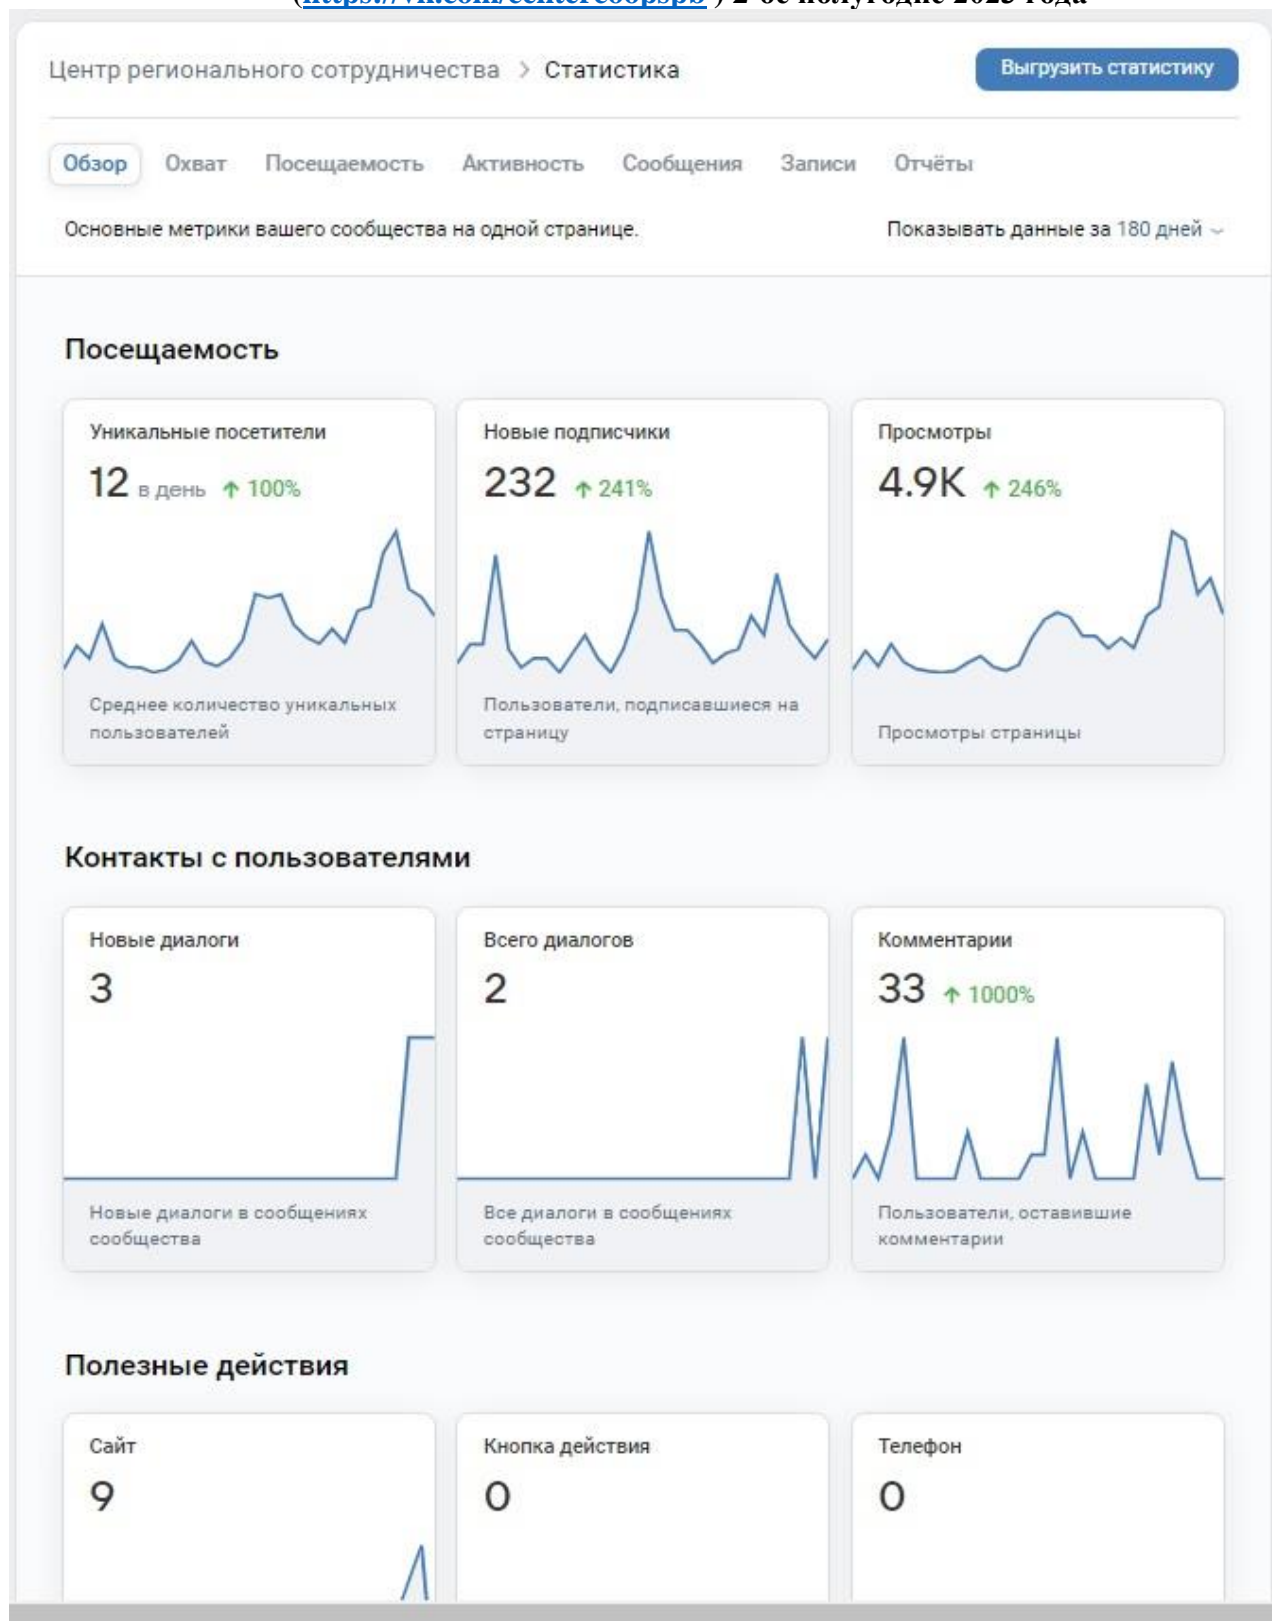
([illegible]) 2-ое полугодие 2023 года

Центр регионального сотрудничества > Статистика

Выгрузить статистику

Обзор Охват Посещаемость Активность Сообщения Записи Отчёты

Основные метрики вашего сообщества на одной странице.

Показывать данные за 180 дней

Посещаемость

Уникальные посетители
12 в день ↑ 100%
Среднее количество уникальных пользователей

Новые подписчики
232 ↑ 241%
Пользователи, подписавшиеся на страницу

Просмотры
4.9K ↑ 246%
Просмотры страницы

Контакты с пользователями

Новые диалоги
3
Новые диалоги в сообщениях сообщества

Всего диалогов
2
Все диалоги в сообщениях сообщества

Комментарии
33 ↑ 1000%
Пользователи, оставившие комментарии

Полезные действия

Сайт
9

Кнопка действия
0

Телефон
0